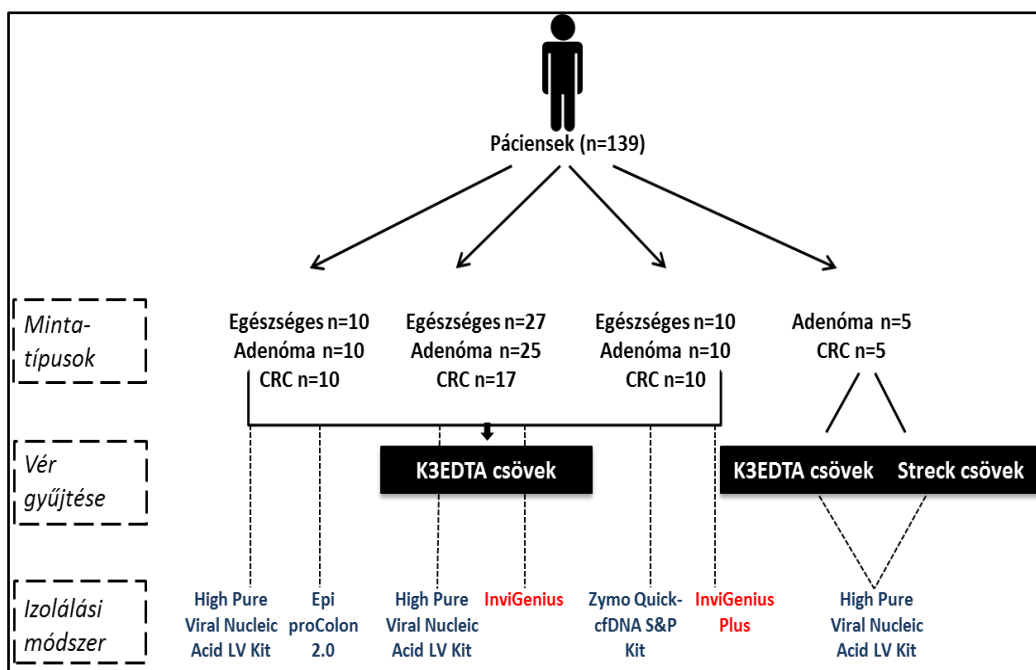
Páciensek (n=139)

Minta-típusok

Egészséges n=10
Adenóma n=10
CRC n=10

Egészséges n=27
Adenóma n=25
CRC n=17

Egészséges n=10
Adenóma n=10
CRC n=10

Adenóma n=5
CRC n=5

Vér gyűjtése

K3EDTA csövek

K3EDTA csövek

Streck csövek

Izolálási módszer

High Pure Viral Nucleic Acid LV Kit

Epi proColon 2.0

High Pure Viral Nucleic Acid LV Kit

InviGenius

Zymo Quick-cfDNA S&P Kit

InviGenius Plus

High Pure Viral Nucleic Acid LV Kit